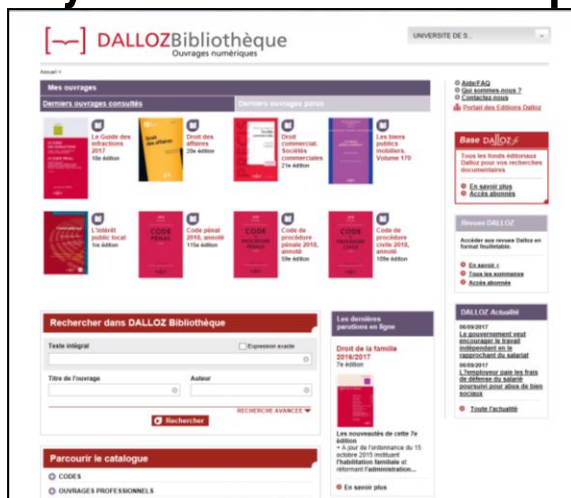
DALLOZBibliothèque
Ouvrages numériques

UNIVERSITE DE S...

Accueil >

Mes ouvrages

Derniers ouvrages consultés

Derniers ouvrages parus

Le Guide des infractions 2017
18e édition

Droit des affaires
23e édition

Droit commercial. Sociétés commerciales
21e édition

Les biens publics mobiliers. Volume 170

L'intérêt public local
1re édition

Code pénal 2016, annoté
113e édition

Code de procédure pénale 2016, annoté
58e édition

Code de procédure civile 2016, annoté
108e édition

Aide/FAQ
Qui sommes-nous ?
Contactez-nous
Portail des Éditions Dalloz

Base DALLOZ
Tous les fonds éditoriaux Dalloz pour vos recherches documentaires
En savoir plus
Accès abonnés

Revues DALLOZ
Accéder aux revues Dalloz en format feuilletable.
En savoir +
Tous les sommaires
Accès abonnés

DALLOZ Actualité
06/09/2017
Le gouvernement veut encourager le travail indépendant en le rapprochant du salariat
05/09/2017
L'employeur paie les frais de défense du salarié poursuivi pour abus de bien sociaux
Toute l'actualité

Rechercher dans DALLOZ Bibliothèque

Texte intégral
Expression exacte

Titre de l'ouvrage
Auteur

RECHERCHE AVANCÉE

Rechercher

Les dernières parutions en ligne

Droit de la famille 2016/2017
7e édition

Les nouveautés de cette 7e édition
• À jour de l'ordonnance du 15 octobre 2015 instituant l'habilitation familiale et réformant l'administration...

En savoir plus

Parcourir le catalogue

CODES
OUVRAGES PROFESSIONNELS